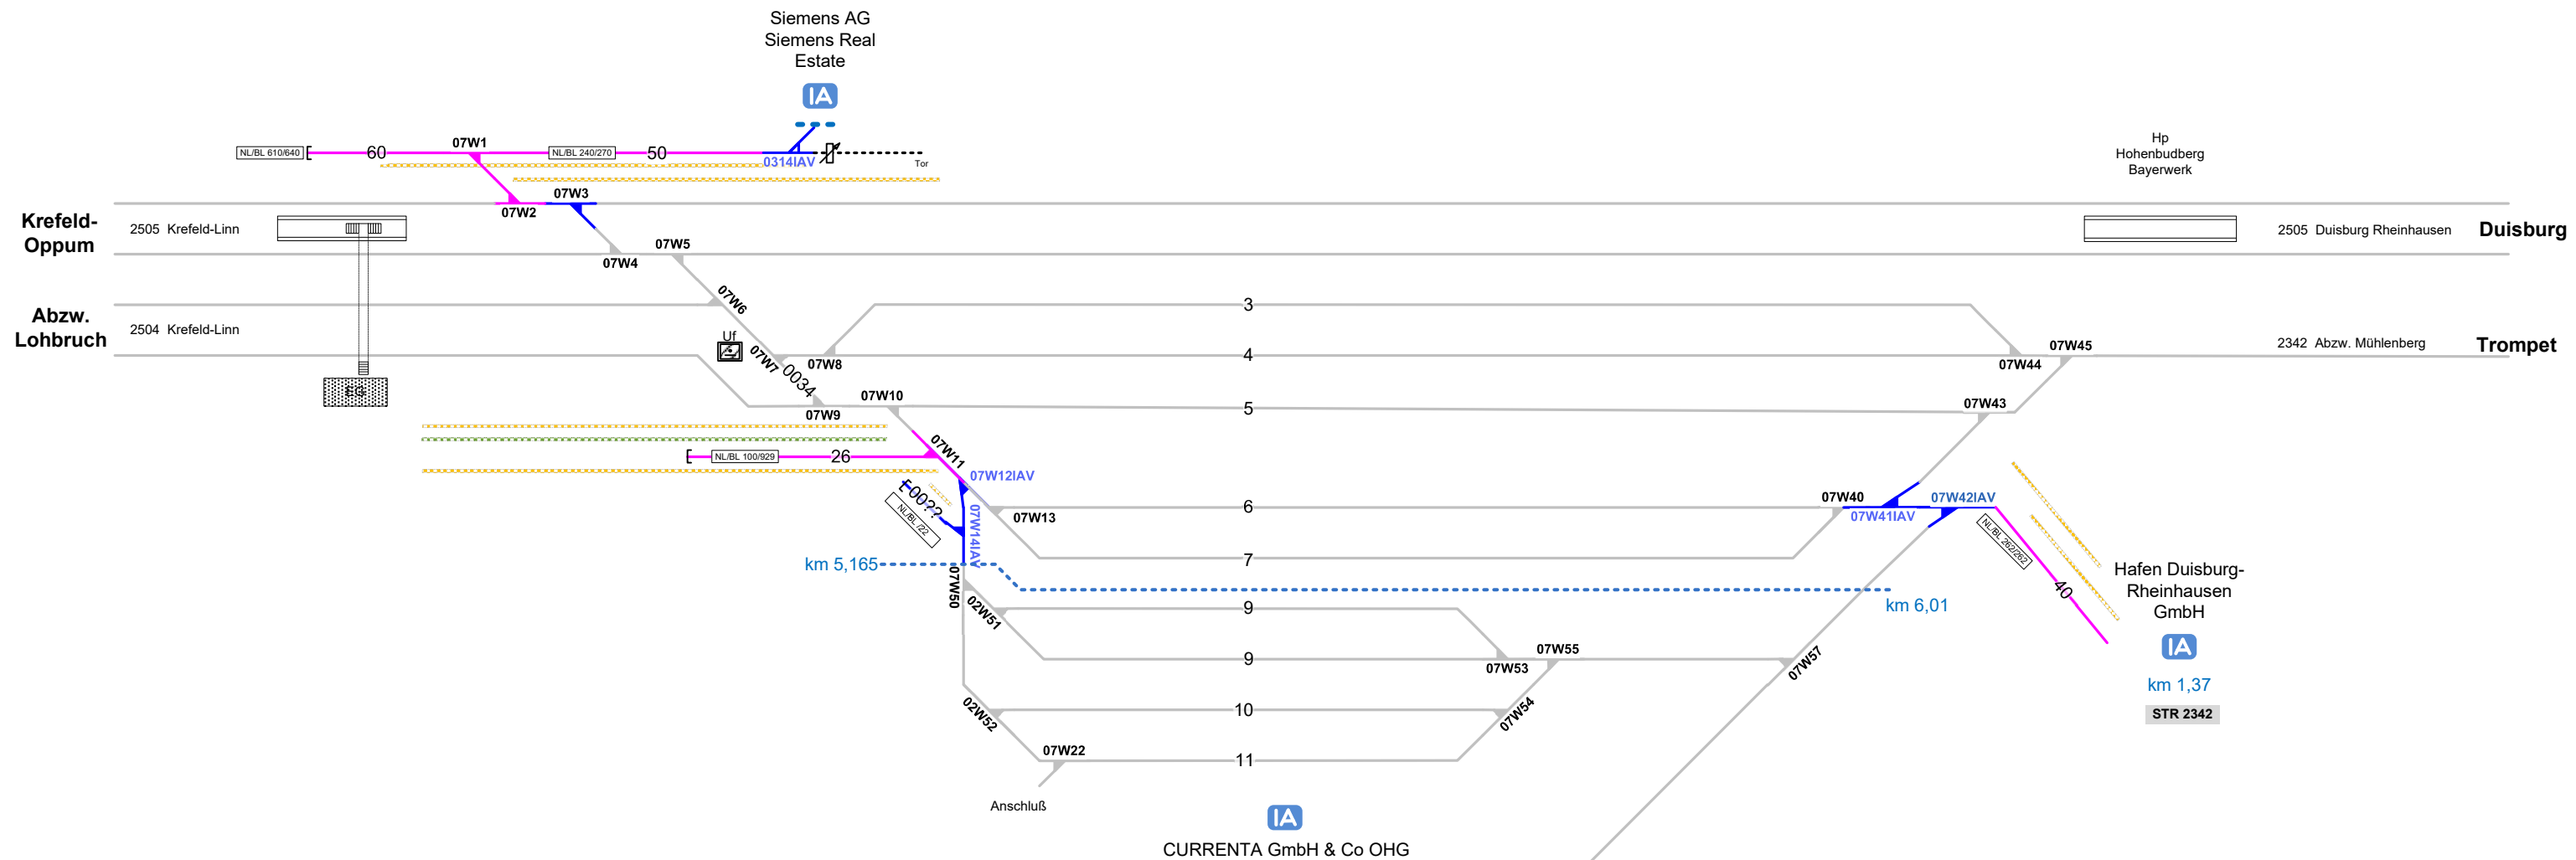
Siemens AG
Siemens Real
Estate

IA

NL/BL 610/640
60
07W1
NL/BL 240/270
50
0314IAV
Tor

Hp
Hohenbudberg
Bayerwerk

07W3
07W2

Krefeld-Oppum
2505 Krefeld-Linn

2505 Duisburg Rheinhausen
Duisburg

07W5
07W4
07W6

Abzw. Lohbruch
2504 Krefeld-Linn

3
Uf
07W7
0034
07W8
4
07W44
07W45
2342 Abzw. Mühlenberg
Trompet

EG

07W10
07W9
5
07W43

07W11
NL/BL 100/929
26
07W12IAV
E002
NL/BL /22
07W14IAV
07W13
6
07W40
07W41IAV
07W42IAV
NL/BL 262/262
7

km 5,165
km 6,01
40

Hafen Duisburg-Rheinhausen
GmbH
IA
km 1,37
STR 2342

07W50
02W51
9
9
07W55
07W53
07W57

02W52
10
07W54
07W22
11

Anschluß

IA
CURRENTA GmbH & Co OHG